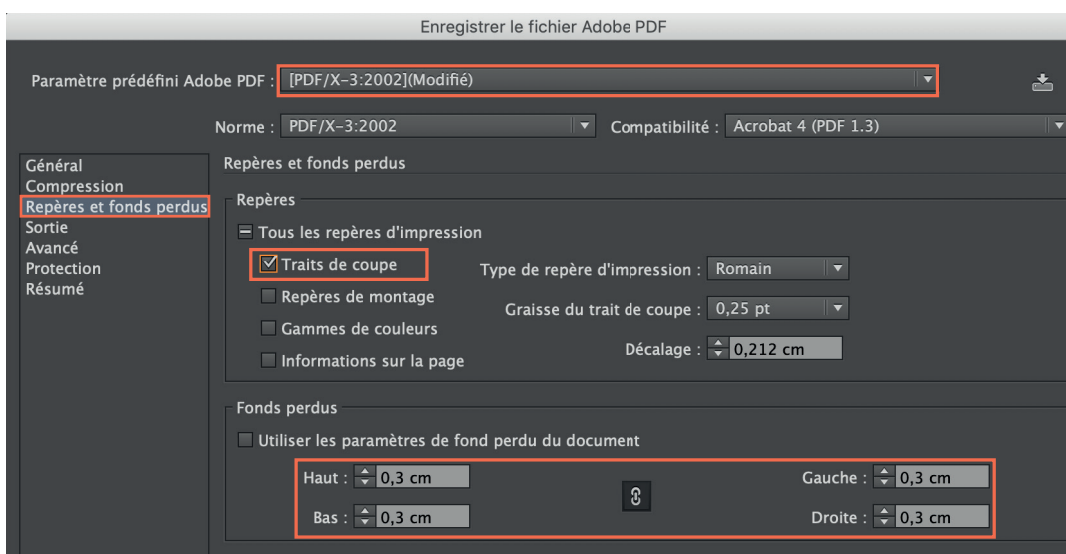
Enregistrer le fichier Adobe PDF

Paramètre prédéfini Adobe PDF : [PDF/X-3:2002](Modifié)

Norme : PDF/X-3:2002
Compatibilité : Acrobat 4 (PDF 1.3)

Général
Compression
Repères et fonds perdus
Sortie
Avancé
Protection
Résumé

Repères et fonds perdus

Repères

Tous les repères d'impression
Traits de coupe
Repères de montage
Gammes de couleurs
Informations sur la page

Type de repère d'impression : Romain
Graisse du trait de coupe : 0,25 pt
Décalage : 0,212 cm

Fonds perdus

Utiliser les paramètres de fond perdu du document

Haut : 0,3 cm
Bas : 0,3 cm
Gauche : 0,3 cm
Droite : 0,3 cm